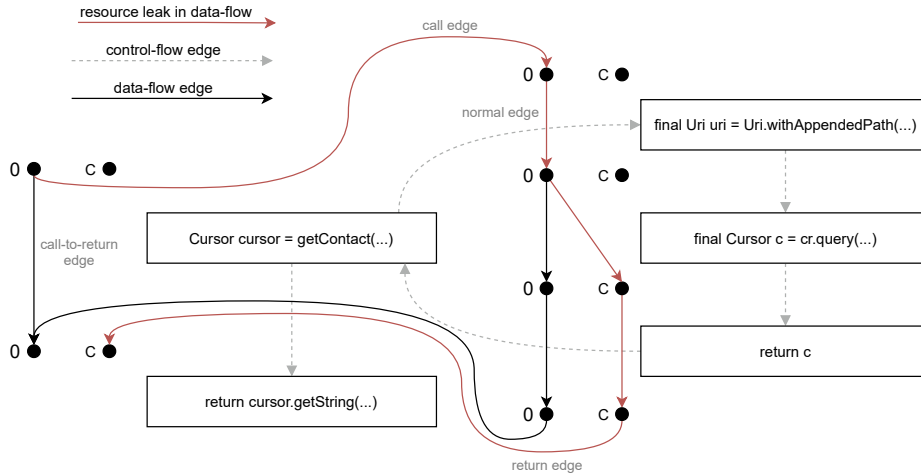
resource leak in data-flow

control-flow edge

data-flow edge

call edge

0 c

normal edge

final Uri uri = Uri.withAppendedPath(...)

0 c

0 c

call-to-return edge

Cursor cursor = getContact(...)

final Cursor c = cr.query(...)

0 c

0 c

return c

return cursor.getString(...)

0 c

return edge